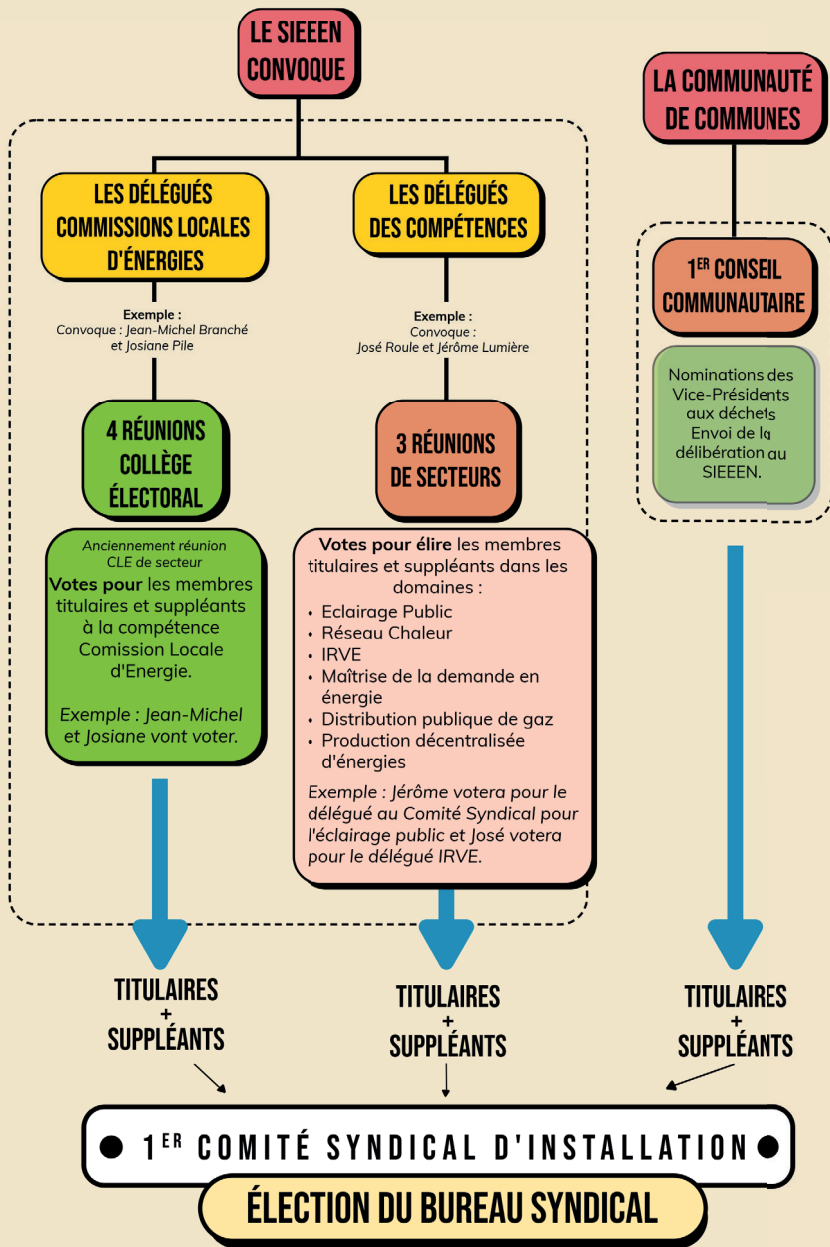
LE SIEEEN CONVOQUE

LES DÉLÉGUÉS COMMISSIONS LOCALES D'ÉNERGIES

Exemple :
Convoque : Jean-Michel Branché et Josiane Pile

4 RÉUNIONS COLLÈGE ÉLECTORAL

Anciennement réunion CLE de secteur
**Votes pour** les membres titulaires et suppléants à la compétence Comission Locale d'Energie.

Exemple : Jean-Michel et Josiane vont voter.

LES DÉLÉGUÉS DES COMPÉTENCES

Exemple :
Convoque :
José Roule et Jérôme Lumière

3 RÉUNIONS DE SECTEURS

**Votes pour élire** les membres titulaires et suppléants dans les domaines :
- Eclairage Public
- Réseau Chaleur
- IRVE
- Maîtrise de la demande en énergie
- Distribution publique de gaz
- Production décentralisée d'énergies

Exemple : Jérôme votera pour le délégué au Comité Syndical pour l'éclairage public et José votera pour le délégué IRVE.

LA COMMUNAUTÉ DE COMMUNES

1$^{ER}$ CONSEIL COMMUNAUTAIRE

Nominations des Vice-Présidents aux déchets
Envoi de la délibération au SIEEEN.

TITULAIRES + SUPPLÉANTS

TITULAIRES + SUPPLÉANTS

TITULAIRES + SUPPLÉANTS

1$^{ER}$ COMITÉ SYNDICAL D'INSTALLATION

ÉLECTION DU BUREAU SYNDICAL